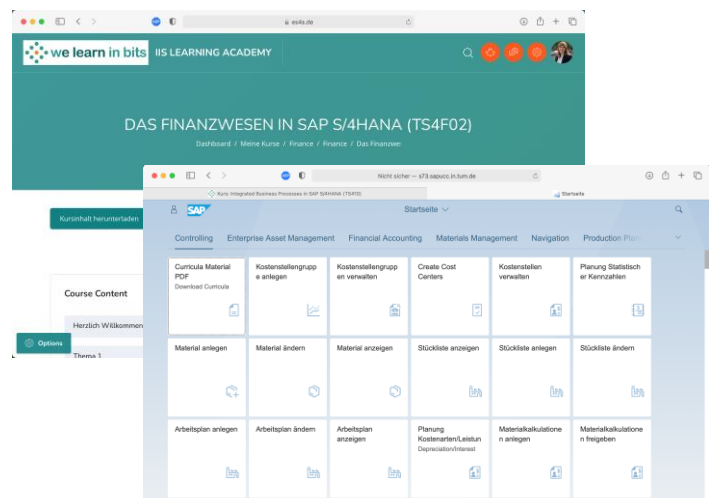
esils.de

we learn in bits IIS LEARNING ACADEMY

DAS FINANZWESEN IN SAP S/4HANA (TS4F02)

Dashboard / Meine Kurse / Finance / Finance / Das Finanzwes

Kursinhalt herunterladen

Course Content

Herzlich Willkommen

Options

Thema 1

Nicht sicher — s73.sapucc.in.tum.de

Kurs: Integrated Business Processes in SAP S/4HANA (TS410)

Startseite

SAP

Startseite

Controlling Enterprise Asset Management Financial Accounting Materials Management Navigation Production Plan

| Curricula Material PDF Download Curricula | Kostenstellengruppe anlegen | Kostenstellengruppen verwalten | Create Cost Centers | Kostenstellen verwalten | Planung Statistischer Kennzahlen |
|---|---|---|---|---|---|
| Material anlegen | Material ändern | Material anzeigen | Stückliste anzeigen | Stückliste anlegen | Stückliste ändern |
| Arbeitsplan anlegen | Arbeitsplan ändern | Arbeitsplan anzeigen | Planung Kostenarten/Leistun Depreciation/Interest | Materialkalkulation anlegen | Materialkalkulation freigeben |